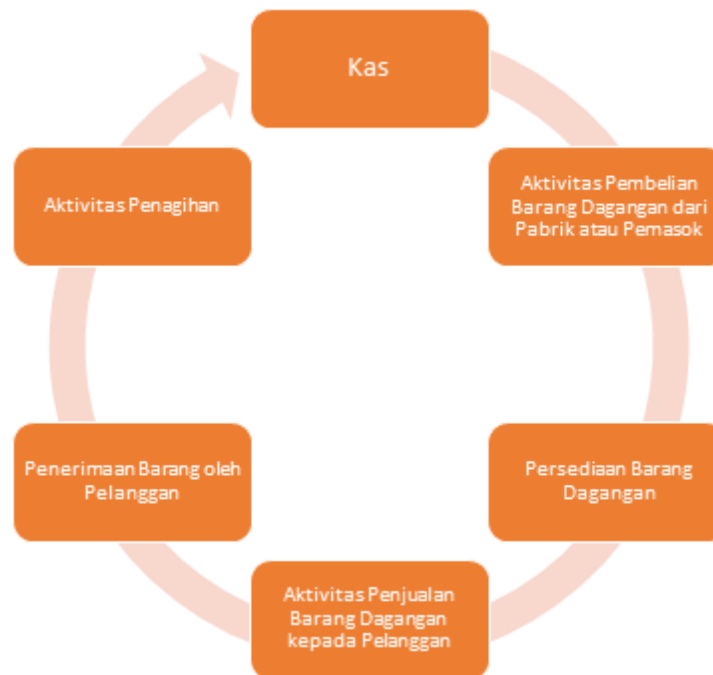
Kas

Aktivitas Pembelian Barang Dagangan dari Pabrik atau Pemasok

Persediaan Barang Dagangan

Aktivitas Penjualan Barang Dagangan kepada Pelanggan

Penerimaan Barang oleh Pelanggan

Aktivitas Penagihan